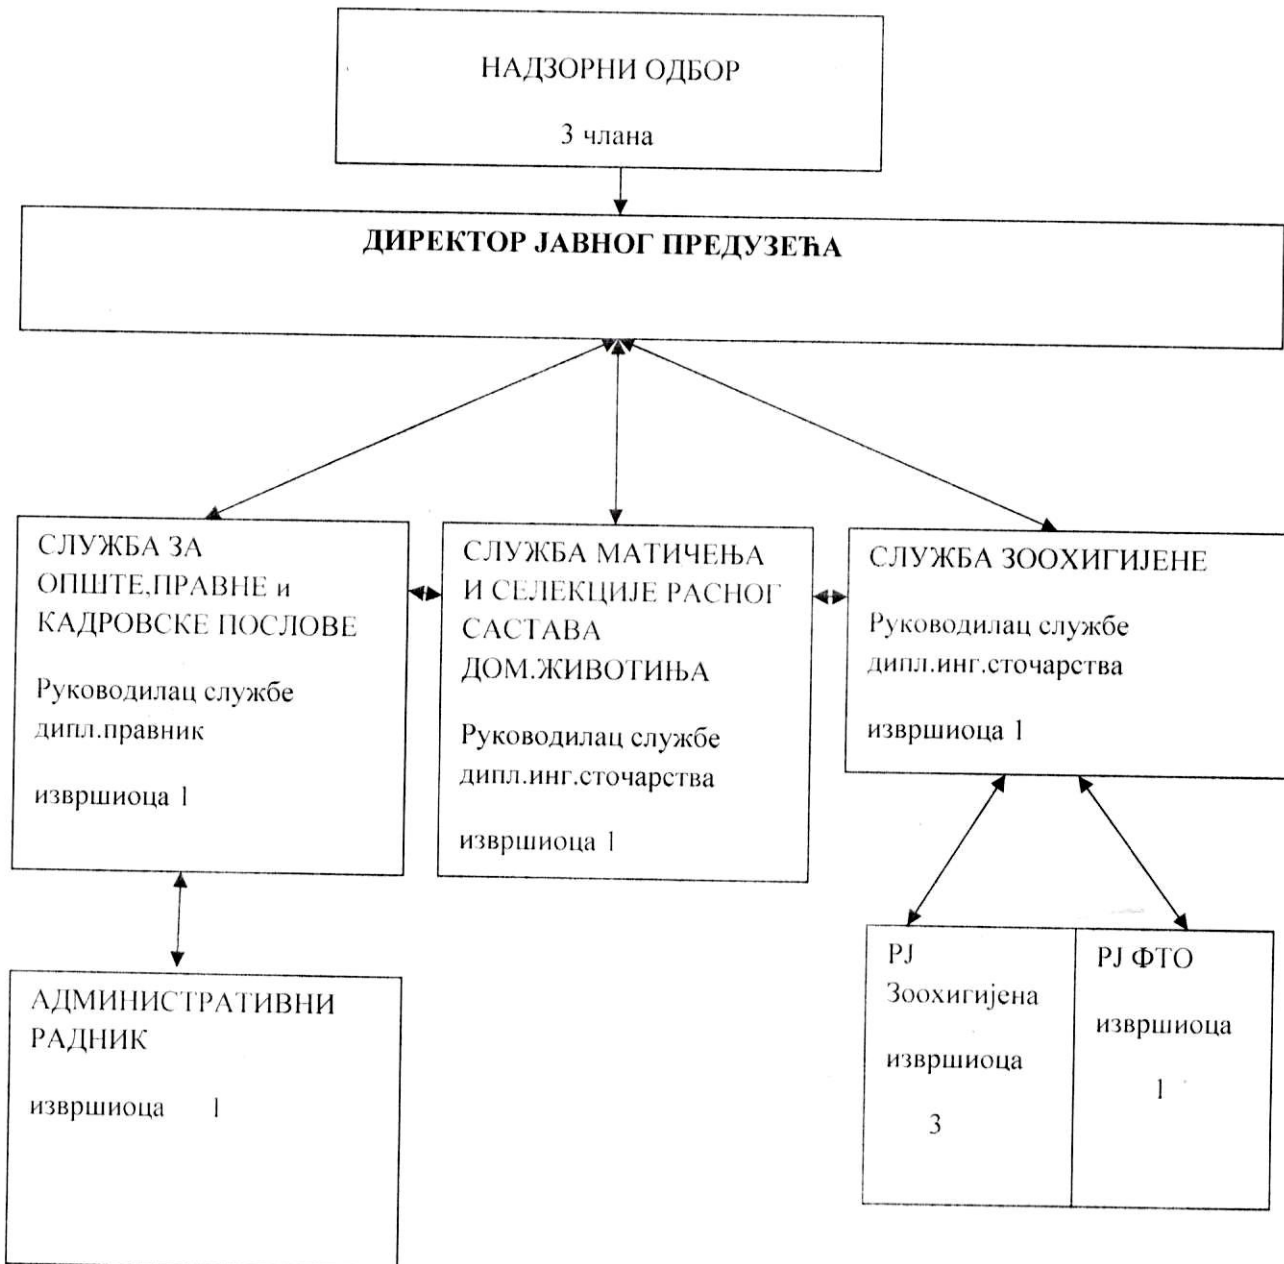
НАДЗОРНИ ОДБОР

3 члана

ДИРЕКТОР ЈАВНОГ ПРЕДУЗЕЋА

СЛУЖБА ЗА ОПШТЕ,ПРАВНЕ и КАДРОВСКЕ ПОСЛОВЕ

Руководилац службе дипл.правник

извршиоца 1

СЛУЖБА МАТИЧЕЊА И СЕЛЕКЦИЈЕ РАСНОГ САСТАВА ДОМ.ЖИВОТИЊА

Руководилац службе дипл.инг.сточарства

извршиоца 1

СЛУЖБА ЗООХИГИЈЕНЕ

Руководилац службе дипл.инг.сточарства

извршиоца 1

АДМИНИСТРАТИВНИ РАДНИК

извршиоца 1

РЈ Зоохигијена

извршиоца

3

РЈ ФТО

извршиоца

1